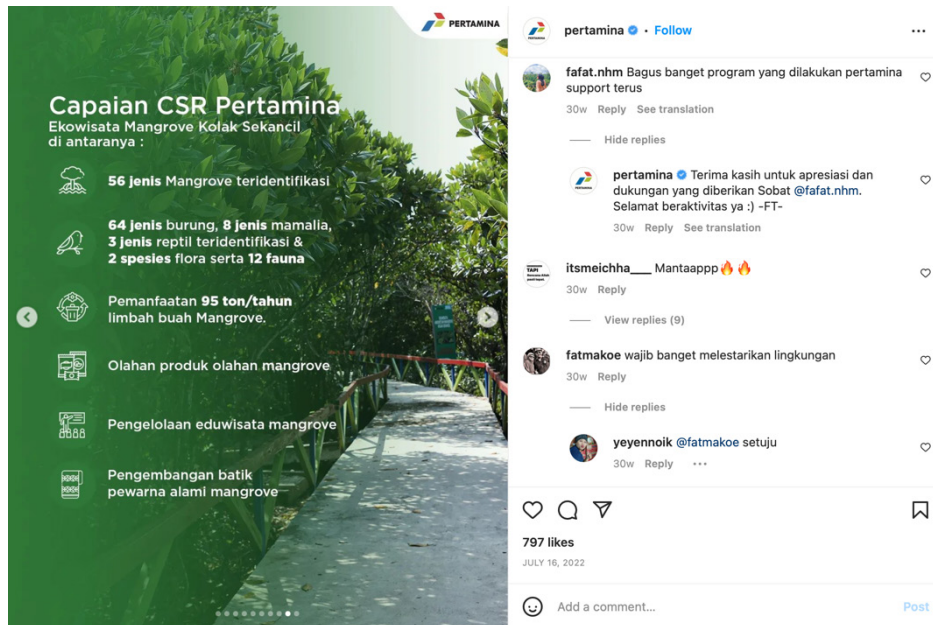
PERTAMINA

Capaian CSR Pertamina
Ekowisata Mangrove Kolak Sekancil di antaranya :

56 jenis Mangrove teridentifikasi

64 jenis burung, 8 jenis mamalia, 3 jenis reptil teridentifikasi & 2 spesies flora serta 12 fauna

Pemanfaatan 95 ton/tahun limbah buah Mangrove.

Olahan produk olahan mangrove

Pengelolaan eduwisata mangrove

Pengembangan batik pewarna alami mangrove

pertamina • Follow

fafat.nhm Bagus banget program yang dilakukan pertamina support terus
30w Reply See translation

Hide replies

pertamina Terima kasih untuk apresiasi dan dukungan yang diberikan Sobat @fafat.nhm. Selamat beraktivitas ya :) -FT-
30w Reply See translation

itsmeichha___ Mantaappp🔥🔥
30w Reply

View replies (9)

fatmakoe wajib banget melestarikan lingkungan
30w Reply

Hide replies

yeyennoik @fatmakoe setuju
30w Reply •••

797 likes
JULY 16, 2022

Add a comment...
Post